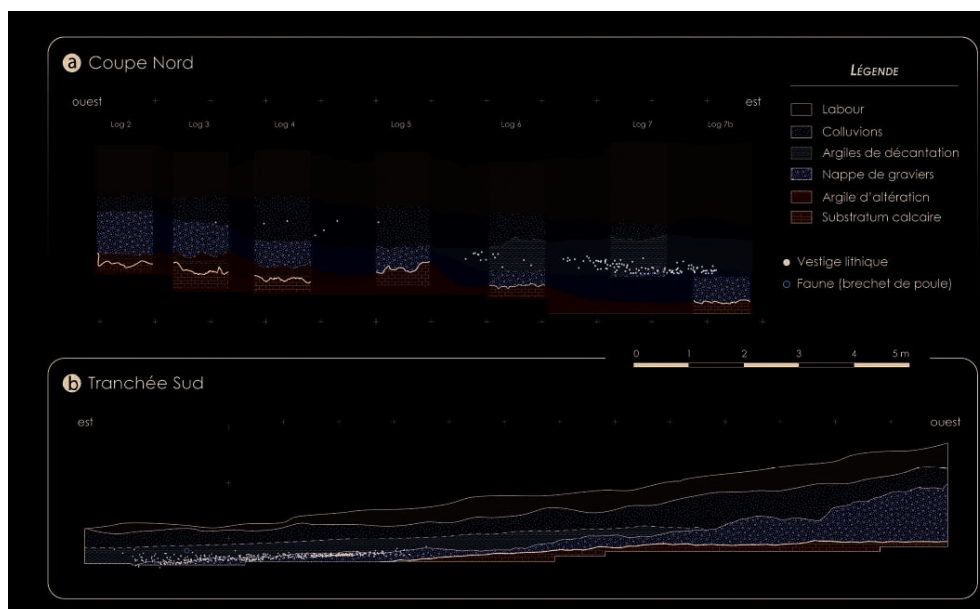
a Coupe Nord

ouest

est

Log 2 Log 3 Log 4 Log 5 Log 6 Log 7 Log 7b

LÉGENDE

Labour

Colluvions

Argiles de décantation

Nappe de graviers

Argile d'altération

Substratum calcaire

Vestige lithique

Faune (brechet de poule)

0 1 2 3 4 5 m

b Tranchée Sud

est

ouest